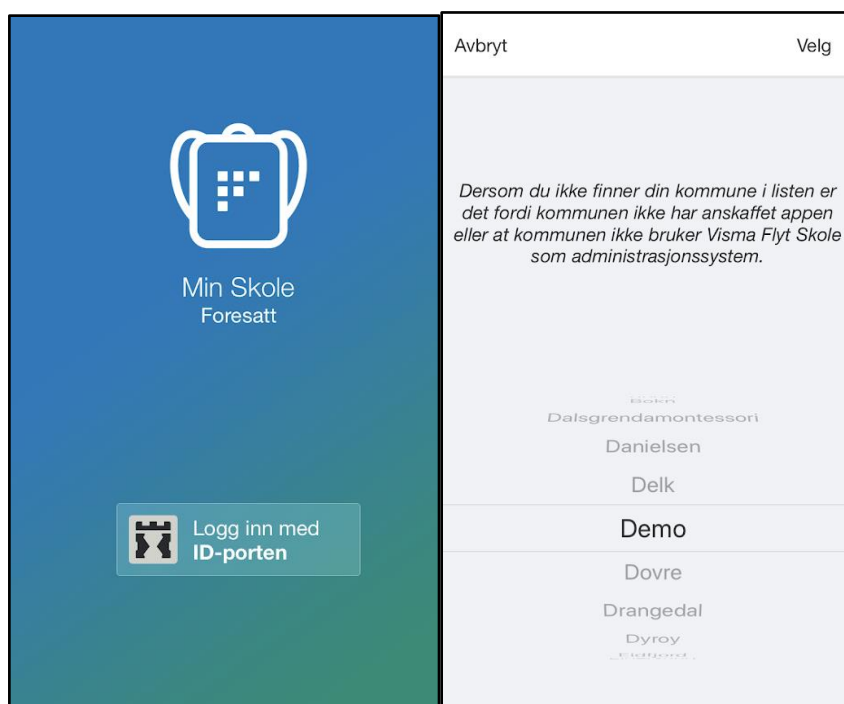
Min Skole
Foresatt

Logg inn med
ID-porten

Avbryt

Velg

Dersom du ikke finner din kommune i listen er det fordi kommunen ikke har anskaffet appen eller at kommunen ikke bruker Visma Flyt Skole som administrasjonssystem.

Bokn
Dalsgrendamontessori
Danielsen
Delk
Demo
Dovre
Drangedal
Dyroy
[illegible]